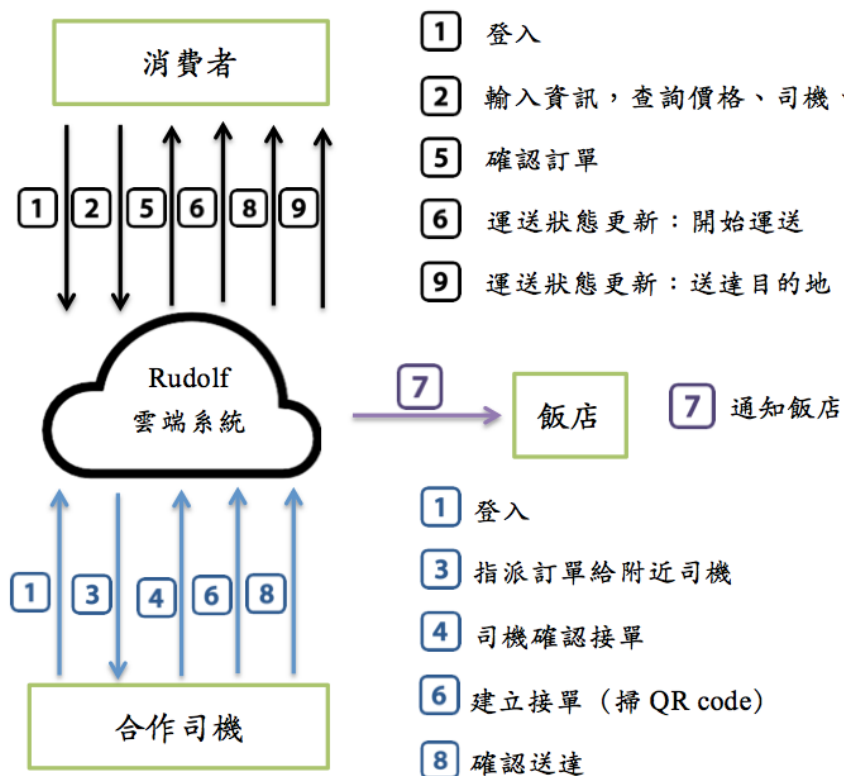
消費者

1 2 5 6 8 9

Rudolf
雲端系統

7

飯店

1 3 4 6 8

合作司機

1 登入

2 輸入資訊，查詢價格、司機 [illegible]

5 確認訂單

6 運送狀態更新：開始運送

9 運送狀態更新：送達目的地

7 通知飯店

1 登入

3 指派訂單給附近司機

4 司機確認接單

6 建立接單（掃 QR code）

8 確認送達